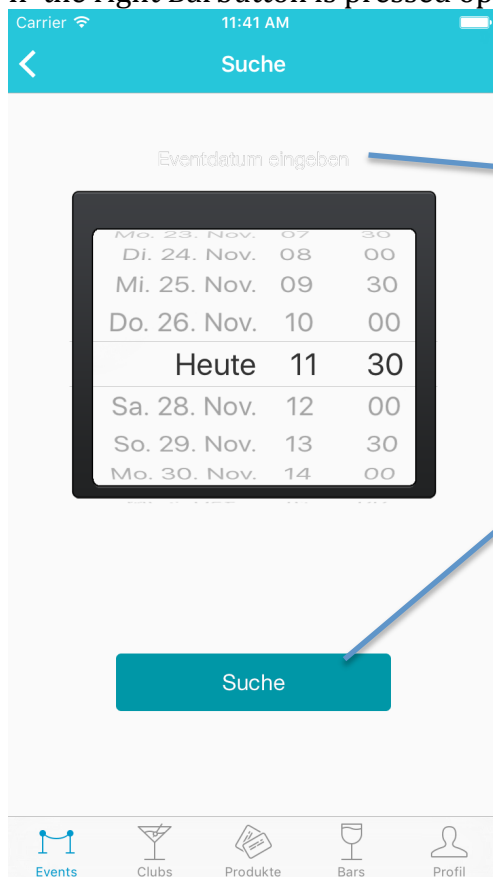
if the right BarButton is pressed op

Carrier 11:41 AM

Suche

Eventdatum eingeben

| | | |
|---|---|---|
| Mo. 23. Nov. | 07 | 30 |
| Di. 24. Nov. | 08 | 00 |
| Mi. 25. Nov. | 09 | 30 |
| Do. 26. Nov. | 10 | 00 |
| Heute | 11 | 30 |
| Sa. 28. Nov. | 12 | 00 |
| So. 29. Nov. | 13 | 30 |
| Mo. 30. Nov. | 14 | 00 |

Suche

Events Clubs Produkte Bars Profil